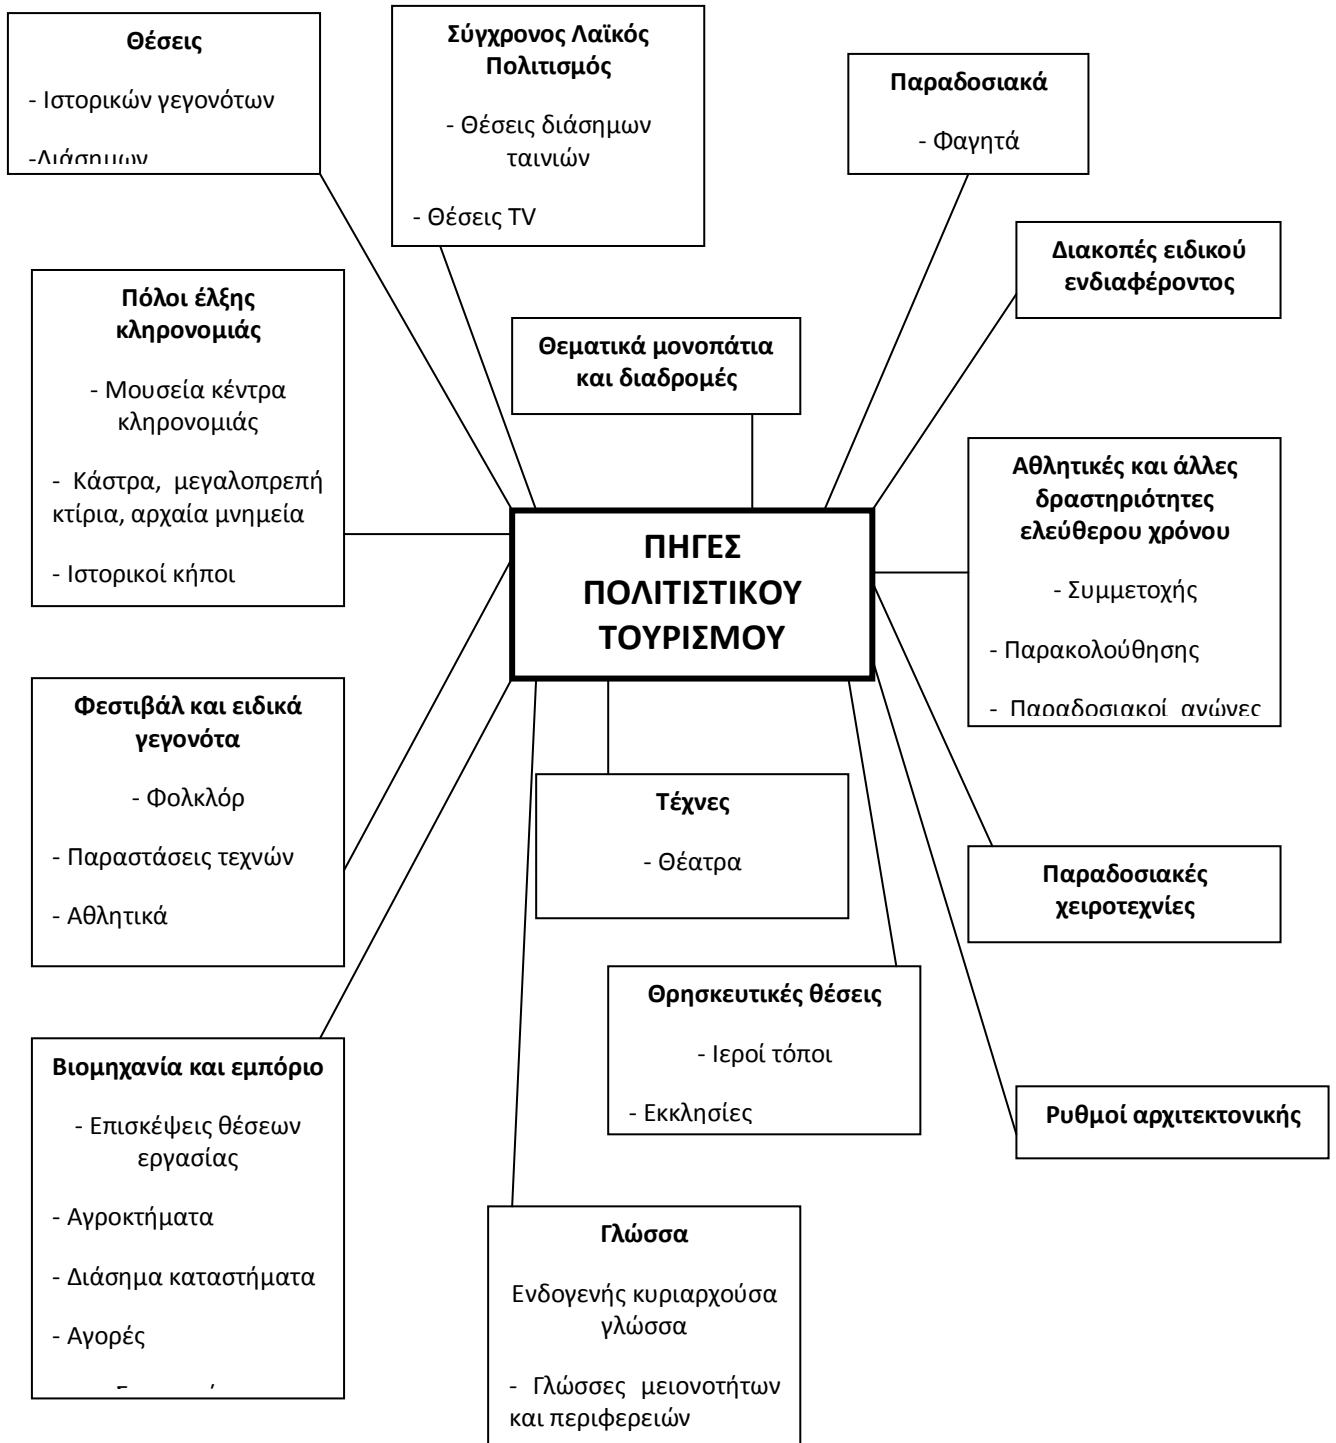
**Θέσεις**

- Ιστορικών γεγονότων

-Διάσημων

**Σύγχρονος Λαϊκός Πολιτισμός**

- Θέσεις διάσημων ταινιών

- Θέσεις TV

**Παραδοσιακά**

- Φαγητά

**Διακοπές ειδικού ενδιαφέροντος**

**Πόλοι έλξης κληρονομιάς**

- Μουσεία κέντρα κληρονομιάς

- Κάστρα, μεγαλοπρεπή κτίρια, αρχαία μνημεία

- Ιστορικοί κήποι

**Θεματικά μονοπάτια και διαδρομές**

**ΠΗΓΕΣ ΠΟΛΙΤΙΣΤΙΚΟΥ ΤΟΥΡΙΣΜΟΥ**

**Αθλητικές και άλλες δραστηριότητες ελεύθερου χρόνου**

- Συμμετοχής

- Παρακολούθησης

- Παραδοσιακοί αγώνες

**Φεστιβάλ και ειδικά γεγονότα**

- Φολκλόρ

- Παραστάσεις τεχνών

- Αθλητικά

**Τέχνες**

- Θέατρα

**Παραδοσιακές χειροτεχνίες**

**Θρησκευτικές θέσεις**

- Ιεροί τόποι

- Εκκλησίες

**Βιομηχανία και εμπόριο**

- Επισκέψεις θέσεων εργασίας

- Αγροκτήματα

- Διάσημα καταστήματα

- Αγορές

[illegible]

**Ρυθμοί αρχιτεκτονικής**

**Γλώσσα**

Ενδογενής κυριαρχούσα γλώσσα

- Γλώσσες μειονοτήτων και περιφερειών